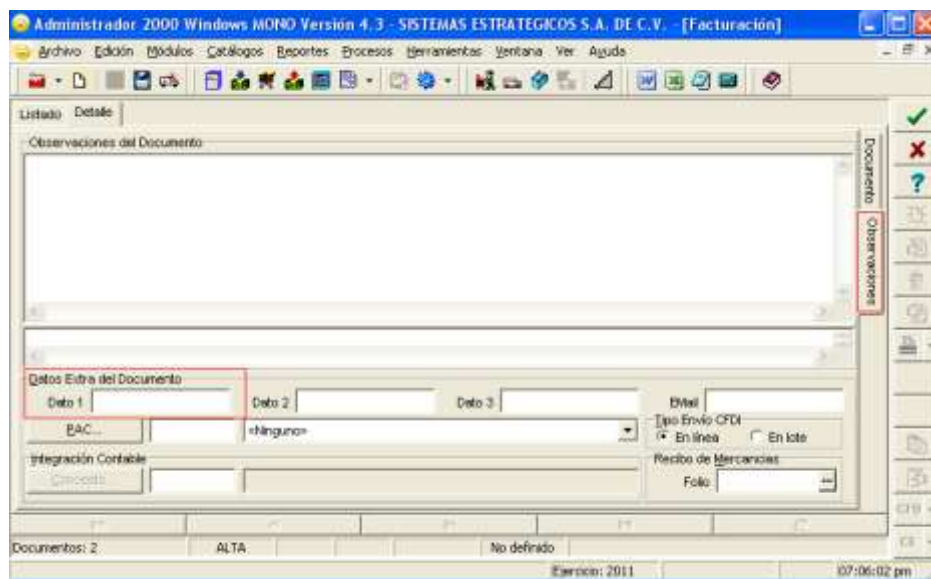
Administrador 2000 Windows MONO Versión 4.3 - SISTEMAS ESTRATEGICOS S.A. DE C.V. - [Facturación]

Archivo Edición Módulos Catálogos Reportes Procesos Herramientas Ventana Ver Ayuda

Listado Detalle

Observaciones del Documento

Documento Observaciones

Datos Extra del Documento

Dato 1 | Dato 2 | Dato 3 | EMail

PAC... | <Ninguno>

Tipo Envío CFDI
En línea En lote

Integración Contable

Concepto

Recibo de Mercancías
Folio

Documentos: 2 | ALTA | No definido

Ejercicio: 2011 | 07:06:02 pm